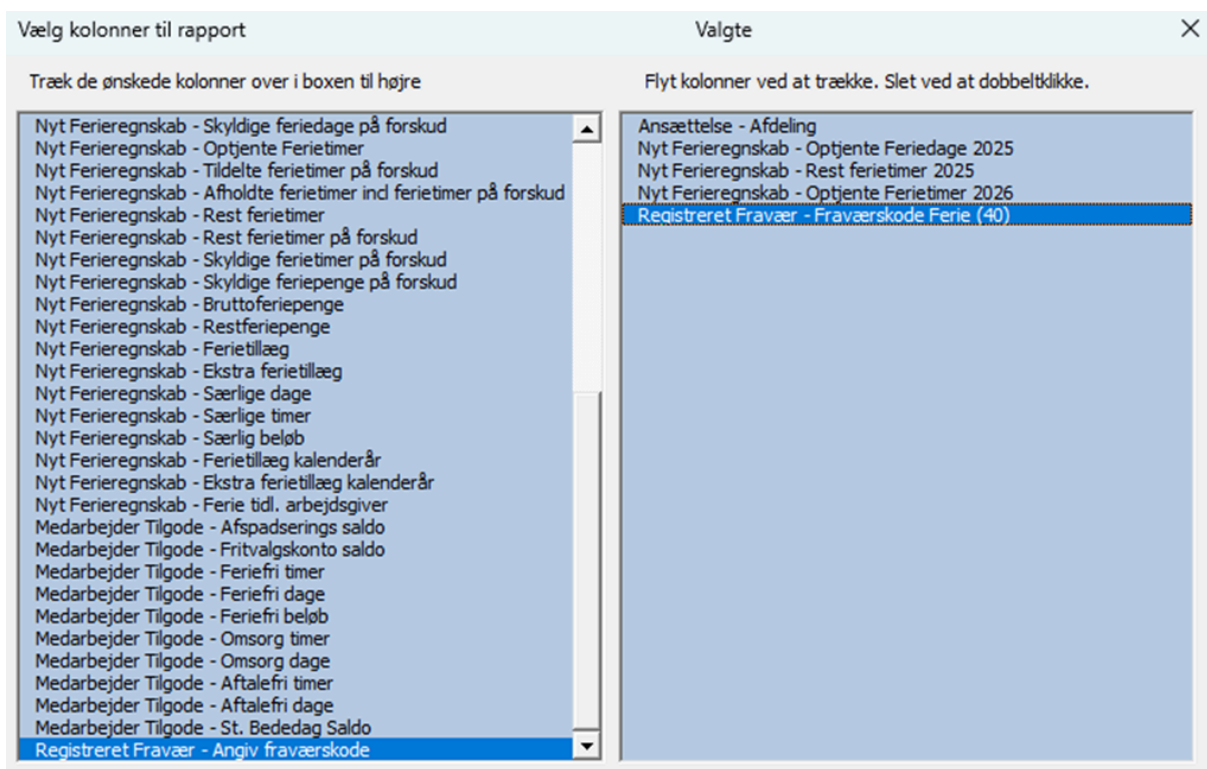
Vælg kolonner til rapport

Valgte

Træk de ønskede kolonner over i boxen til højre

Nyt Ferieregnskab - Skyldige feriedage på forskud
Nyt Ferieregnskab - Optjente Ferietimer
Nyt Ferieregnskab - Tildelte ferietimer på forskud
Nyt Ferieregnskab - Afholdte ferietimer incl ferietimer på forskud
Nyt Ferieregnskab - Rest ferietimer
Nyt Ferieregnskab - Rest ferietimer på forskud
Nyt Ferieregnskab - Skyldige ferietimer på forskud
Nyt Ferieregnskab - Skyldige feriepenge på forskud
Nyt Ferieregnskab - Bruttoferiepenge
Nyt Ferieregnskab - Restferiepenge
Nyt Ferieregnskab - Ferietillæg
Nyt Ferieregnskab - Ekstra ferietillæg
Nyt Ferieregnskab - Særlige dage
Nyt Ferieregnskab - Særlige timer
Nyt Ferieregnskab - Særlig beløb
Nyt Ferieregnskab - Ferietillæg kalenderår
Nyt Ferieregnskab - Ekstra ferietillæg kalenderår
Nyt Ferieregnskab - Ferie tidl. arbejdsgiver
Medarbejder Tilgode - Afspadserings saldo
Medarbejder Tilgode - Fritvalgskonto saldo
Medarbejder Tilgode - Feriefri timer
Medarbejder Tilgode - Feriefri dage
Medarbejder Tilgode - Feriefri beløb
Medarbejder Tilgode - Omsorg timer
Medarbejder Tilgode - Omsorg dage
Medarbejder Tilgode - Aftalefri timer
Medarbejder Tilgode - Aftalefri dage
Medarbejder Tilgode - St. Bededag Saldo
Registreret Fravær - Angiv fraværskode

Flyt kolonner ved at trække. Slet ved at dobbeltklikke.

Ansættelse - Afdeling
Nyt Ferieregnskab - Optjente Feriedage 2025
Nyt Ferieregnskab - Rest ferietimer 2025
Nyt Ferieregnskab - Optjente Ferietimer 2026
Registreret Fravær - Fraværskode Ferie (40)